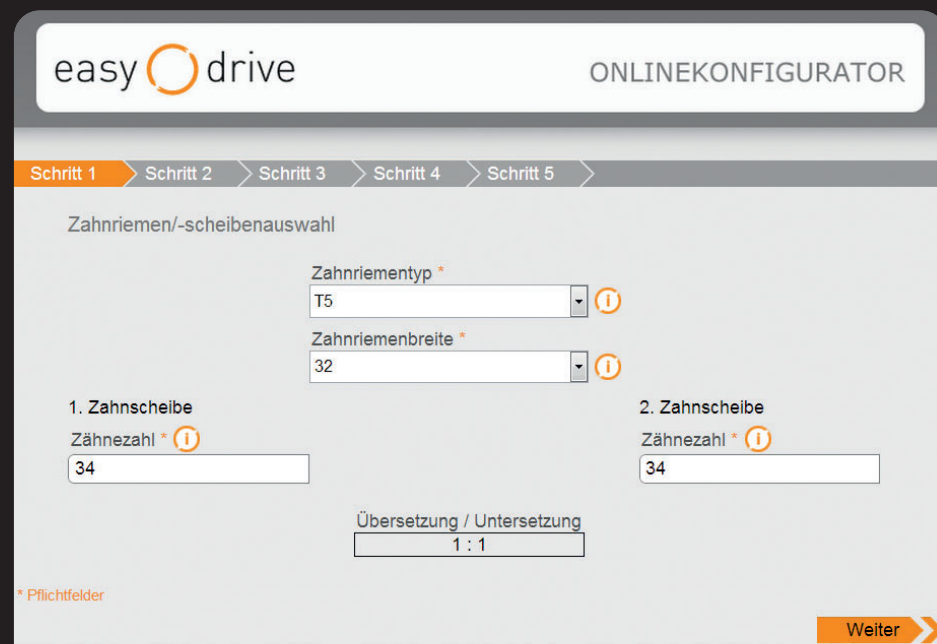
easy drive

ONLINEKONFIGURATOR

Schritt 1 Schritt 2 Schritt 3 Schritt 4 Schritt 5

Zahnriemen/-scheibenauswahl

Zahnriementyp *
T5

Zahnriemenbreite *
32

1. Zahnscheibe
Zähnezahl *
34

2. Zahnscheibe
Zähnezahl *
34

Übersetzung / Untersetzung
1 : 1

* Pflichtfelder

Weiter